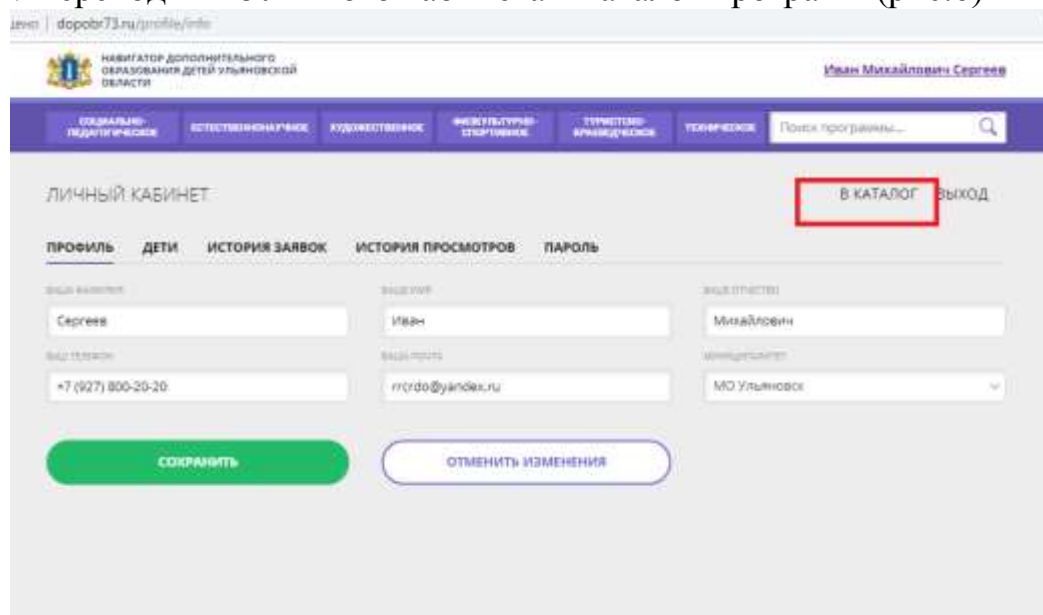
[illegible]

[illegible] | dopobr73.ru/profile/info

НАВИГАТОР ДОПОЛНИТЕЛЬНОГО ОБРАЗОВАНИЯ ДЕТЕЙ УЛЬЯНОВСКОЙ ОБЛАСТИ

Иван Михайлович Сергеев

СОЦИАЛЬНО-ПЕДАГОГИЧЕСКОЕ ЕСТЕСТВЕННОНАУЧНОЕ ХУДОЖЕСТВЕННОЕ ФИЗКУЛЬТУРНО-СПОРТИВНОЕ ТУРИСТСКО-КРАЕВЕДЧЕСКОЕ ТЕХНИЧЕСКОЕ

Поиск программы...

ЛИЧНЫЙ КАБИНЕТ

В КАТАЛОГ ВЫХОД

ПРОФИЛЬ ДЕТИ ИСТОРИЯ ЗАЯВОК ИСТОРИЯ ПРОСМОТРОВ ПАРОЛЬ

ВАША ФАМИЛИЯ
Сергеев

ВАШЕ ИМЯ
Иван

ВАШЕ ОТЧЕСТВО
Михайлович

ВАШ ТЕЛЕФОН
+7 (927) 800-20-20

ВАША ПОЧТА
rrcrdo@yandex.ru

МУНИЦИПАЛИТЕТ
МО Ульяновск

СОХРАНИТЬ

ОТМЕНИТЬ ИЗМЕНЕНИЯ